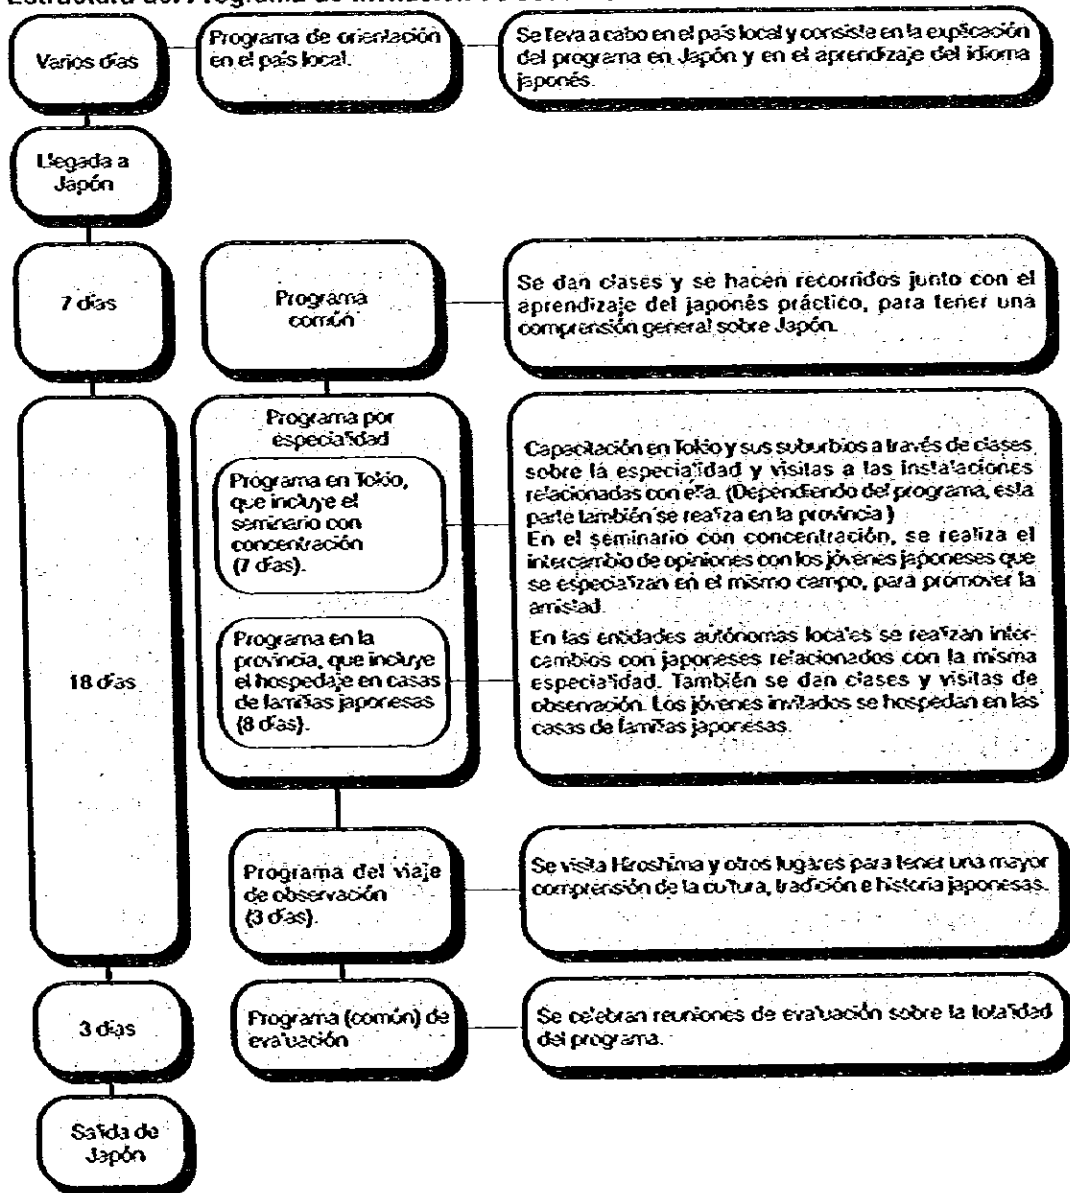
Estructura del Programa de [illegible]

Varios días

Programa de orientación en el país local.

Se lleva a cabo en el país local y consiste en la explicación del programa en Japón y en el aprendizaje del idioma japonés.

Llegada a Japón

7 días

Programa común

Se dan clases y se hacen recorridos junto con el aprendizaje del japonés práctico, para tener una comprensión general sobre Japón.

18 días

Programa por especialidad

Programa en Tokio, que incluye el seminario con concentración (7 días).

Capacitación en Tokio y sus suburbios a través de clases sobre la especialidad y visitas a las instalaciones relacionadas con ella. (Dependiendo del programa, esta parte también se realiza en la provincia)
En el seminario con concentración, se realiza el intercambio de opiniones con los jóvenes japoneses que se especializan en el mismo campo, para promover la amistad.

Programa en la provincia, que incluye el hospedaje en casas de familias japonesas (8 días).

En las entidades autónomas locales se realizan intercambios con japoneses relacionados con la misma especialidad. También se dan clases y visitas de observación. Los jóvenes invitados se hospedan en las casas de familias japonesas.

Programa del viaje de observación (3 días).

Se visita Hiroshima y otros lugares para tener una mayor comprensión de la cultura, tradición e historia japonesas.

3 días

Programa (común) de evaluación

Se celebran reuniones de evaluación sobre la totalidad del programa.

Salida de Japón